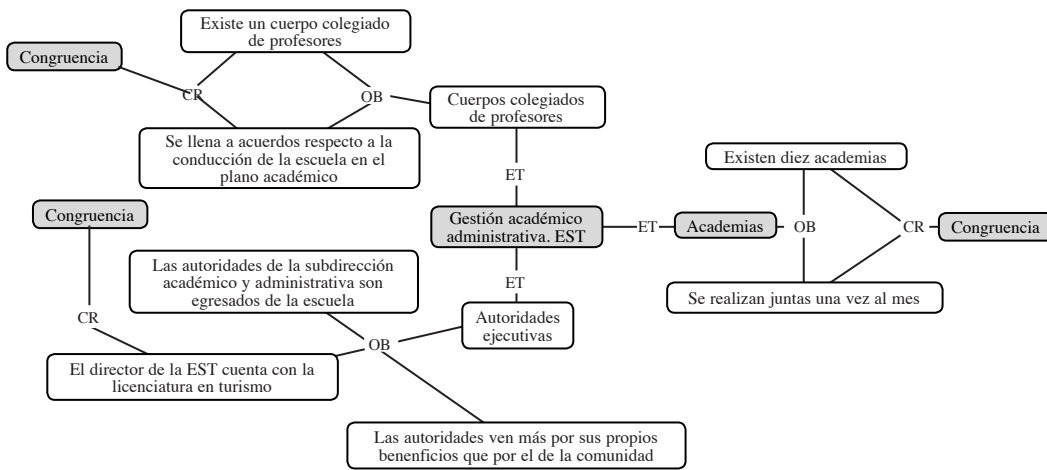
Existe un cuerpo colegiado de profesores

Congruencia

CR

OB

Cuerpos colegiados de profesores

Se llena a acuerdos respecto a la conducción de la escuela en el plano académico

ET

Existen diez academias

Congruencia

Gestión académico administrativa. EST

ET

Academias

OB

CR

Congruencia

Las autoridades de la subdirección académico y administrativa son egresados de la escuela

ET

Se realizan juntas una vez al mes

CR

Autoridades ejecutivas

OB

El director de la EST cuenta con la licenciatura en turismo

Las autoridades ven más por sus propios benenficios que por el de la comunidad